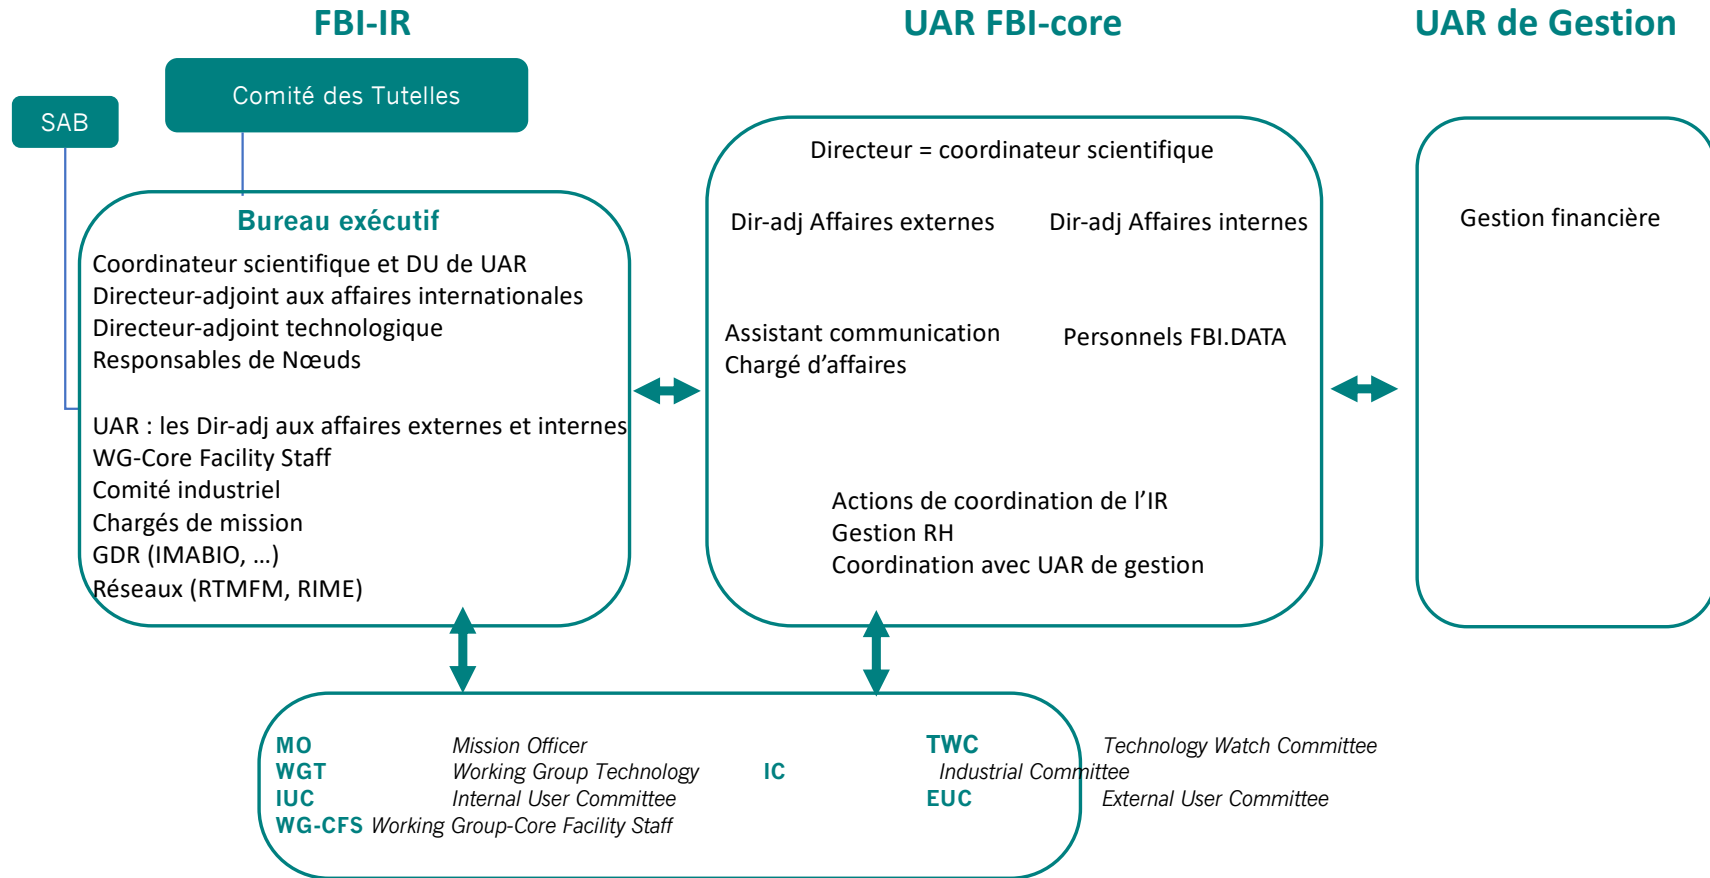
FBI-IR

UAR FBI-core

UAR de Gestion

SAB

Comité des Tutelles

Bureau exécutif

Coordinateur scientifique et DU de UAR
Directeur-adjoint aux affaires internationales
Directeur-adjoint technologique
Responsables de Nœuds

UAR : les Dir-adj aux affaires externes et internes
WG-Core Facility Staff
Comité industriel
Chargés de mission
GDR (IMABIO, …)
Réseaux (RTMFM, RIME)

Directeur = coordinateur scientifique

Dir-adj Affaires externes

Dir-adj Affaires internes

Assistant communication
Chargé d'affaires

Personnels FBI.DATA

Actions de coordination de l'IR
Gestion RH
Coordination avec UAR de gestion

Gestion financière

MO Mission Officer
WGT Working Group Technology
IUC Internal User Committee
WG-CFS Working Group-Core Facility Staff

TWC Technology Watch Committee
IC Industrial Committee
EUC External User Committee